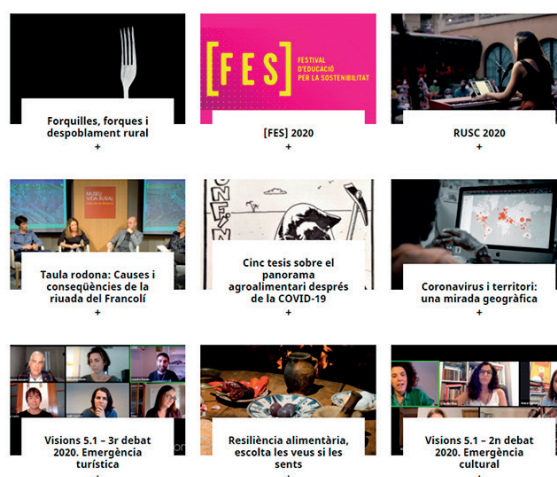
Forquilles, forques i despoblament rural
+

[FES] FESTIVAL D'EDUCACIÓ PER LA SOSTENIBILITAT

[FES] 2020
+

RUSC 2020
+

MUSEU VIDA RURAL

Taula rodona: Causes i conseqüències de la riuada del Francolí
+

Cinc tesis sobre el panorama agroalimentari després de la COVID-19
+

Coronavirus i territori: una mirada geogràfica
+

Visions 5.1 – 3r debat 2020. Emergència turística

Resiliència alimentària, escolta les veus si les sents

Visions 5.1 – 2n debat 2020. Emergència cultural